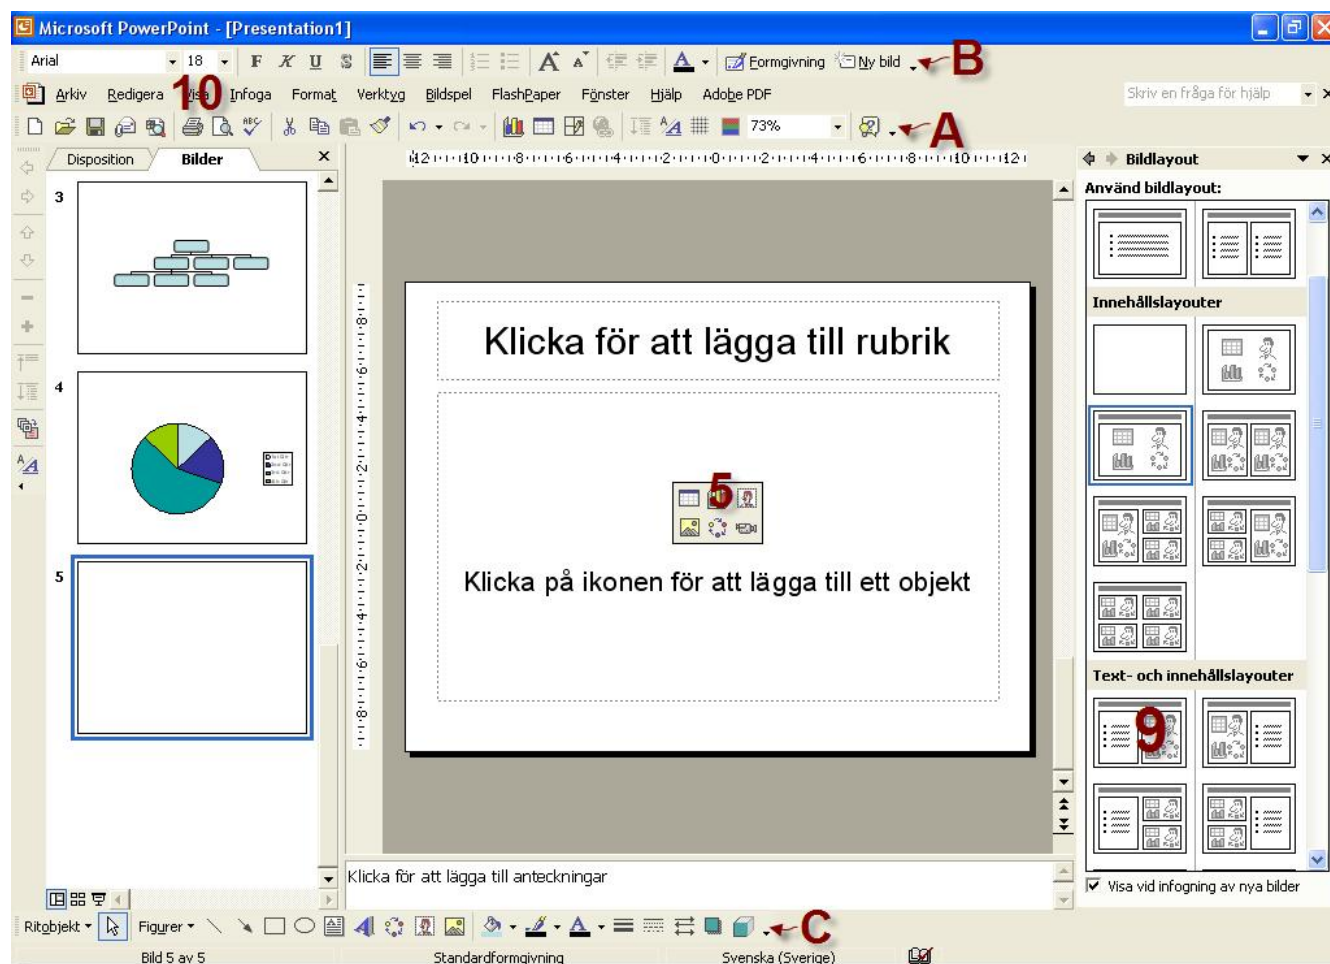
Microsoft PowerPoint - [Presentation1]

Arial 18 F K U S A A Formgivning Ny bild B

Arkiv Redigera 10 Visa Infoga Format Verktyg Bildspel FlashPaper Fönster Hjälp Adobe PDF

Skriv en fråga för hjälp

73% A

Disposition Bilder

3

4

5

12 10 8 6 4 2 0 2 4 6 8 10 12

Klicka för att lägga till rubrik

5

Klicka på ikonen för att lägga till ett objekt

Klicka för att lägga till anteckningar

Bildlayout

Använd bildlayout:

Innehållslayouter

Text- och innehållslayouter

9

Visa vid infogning av nya bilder

Ritobjekt Figurer C

Bild 5 av 5 Standardformgivning Svenska (Sverige)